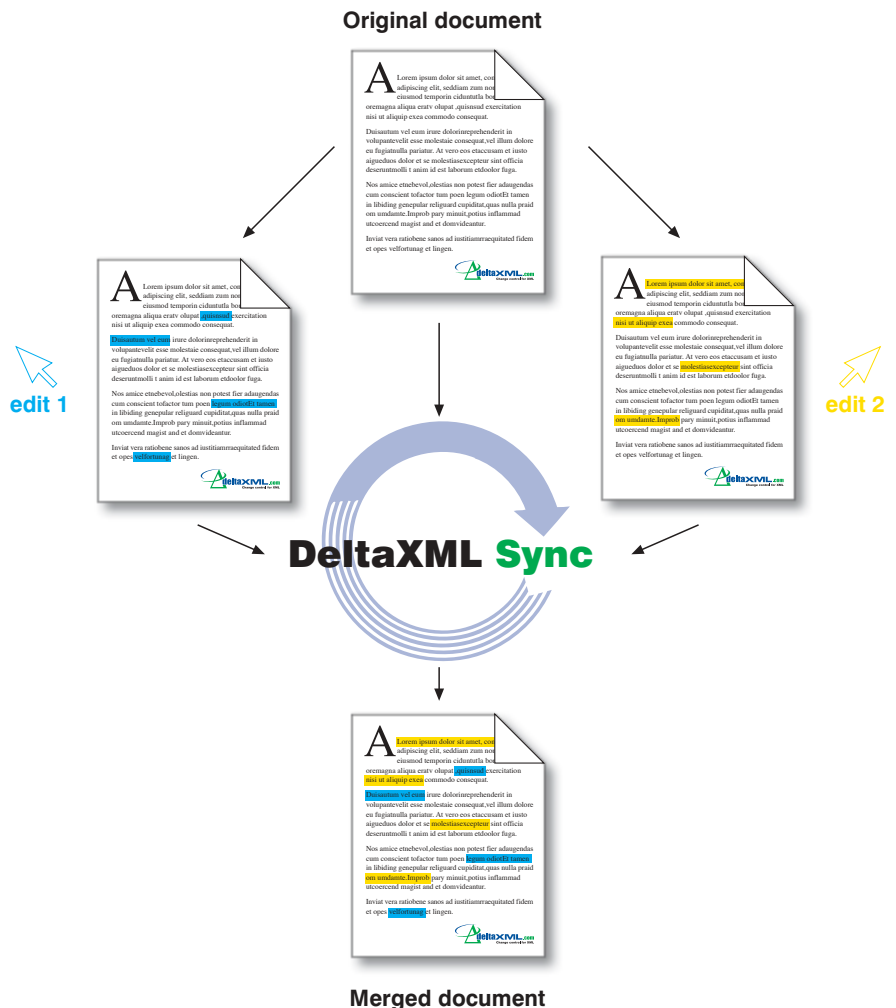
Original document

A Lorem ipsum dolor sit amet, con adipiscing elit, seddiam zum no eiusmod temporin ciduntutla bo oremagna aliqua eratv olupat ,quisnsud exercitation nisi ut aliquip exea commodo consequat.

Duisautum vel eum irure dolorinreprehenderit in volupantevelit esse molestaie consequat,vel illum dolore eu fugiatnulla pariatur. At vero eos etaccusam et iusto aigueduos dolor et se molestiasexcepteur sint officia deseruntmolli t anim id est laborum etdoolor fuga.

Nos amice etnebevol,olestias non potest fier adaugendas cum conscient tofactor tum poen legum odioEt tamen in libiding genepular religuard cupiditat,quas nulla praid om umdamte.Improb pary minuit,potius inflammad utcoercend magist and et domvideantur.

Inviat vera ratiobene sanos ad iustitiamraequitated fidem et opes velfortunag et lingen.

deltaXML.com

edit 1

A Lorem ipsum dolor sit amet, con adipiscing elit, seddiam zum no eiusmod temporin ciduntutla bo oremagna aliqua eratv olupat ,quisnsud exercitation nisi ut aliquip exea commodo consequat.

Duisautum vel eum irure dolorinreprehenderit in volupantevelit esse molestaie consequat,vel illum dolore eu fugiatnulla pariatur. At vero eos etaccusam et iusto aigueduos dolor et se molestiasexcepteur sint officia deseruntmolli t anim id est laborum etdoolor fuga.

Nos amice etnebevol,olestias non potest fier adaugendas cum conscient tofactor tum poen legum odioEt tamen in libiding genepular religuard cupiditat,quas nulla praid om umdamte.Improb pary minuit,potius inflammad utcoercend magist and et domvideantur.

Inviat vera ratiobene sanos ad iustitiamraequitated fidem et opes velfortunag et lingen.

deltaXML.com

edit 2

A Lorem ipsum dolor sit amet, con adipiscing elit, seddiam zum no eiusmod temporin ciduntutla bo oremagna aliqua eratv olupat ,quisnsud exercitation nisi ut aliquip exea commodo consequat.

Duisautum vel eum irure dolorinreprehenderit in volupantevelit esse molestaie consequat,vel illum dolore eu fugiatnulla pariatur. At vero eos etaccusam et iusto aigueduos dolor et se molestiasexcepteur sint officia deseruntmolli t anim id est laborum etdoolor fuga.

Nos amice etnebevol,olestias non potest fier adaugendas cum conscient tofactor tum poen legum odioEt tamen in libiding genepular religuard cupiditat,quas nulla praid om umdamte.Improb pary minuit,potius inflammad utcoercend magist and et domvideantur.

Inviat vera ratiobene sanos ad iustitiamraequitated fidem et opes velfortunag et lingen.

deltaXML.com

DeltaXML Sync

A Lorem ipsum dolor sit amet, con adipiscing elit, seddiam zum no eiusmod temporin ciduntutla bo oremagna aliqua eratv olupat ,quisnsud exercitation nisi ut aliquip exea commodo consequat.

Duisautum vel eum irure dolorinreprehenderit in volupantevelit esse molestaie consequat,vel illum dolore eu fugiatnulla pariatur. At vero eos etaccusam et iusto aigueduos dolor et se molestiasexcepteur sint officia deseruntmolli t anim id est laborum etdoolor fuga.

Nos amice etnebevol,olestias non potest fier adaugendas cum conscient tofactor tum poen legum odioEt tamen in libiding genepular religuard cupiditat,quas nulla praid om umdamte.Improb pary minuit,potius inflammad utcoercend magist and et domvideantur.

Inviat vera ratiobene sanos ad iustitiamraequitated fidem et opes velfortunag et lingen.

deltaXML.com

Merged document